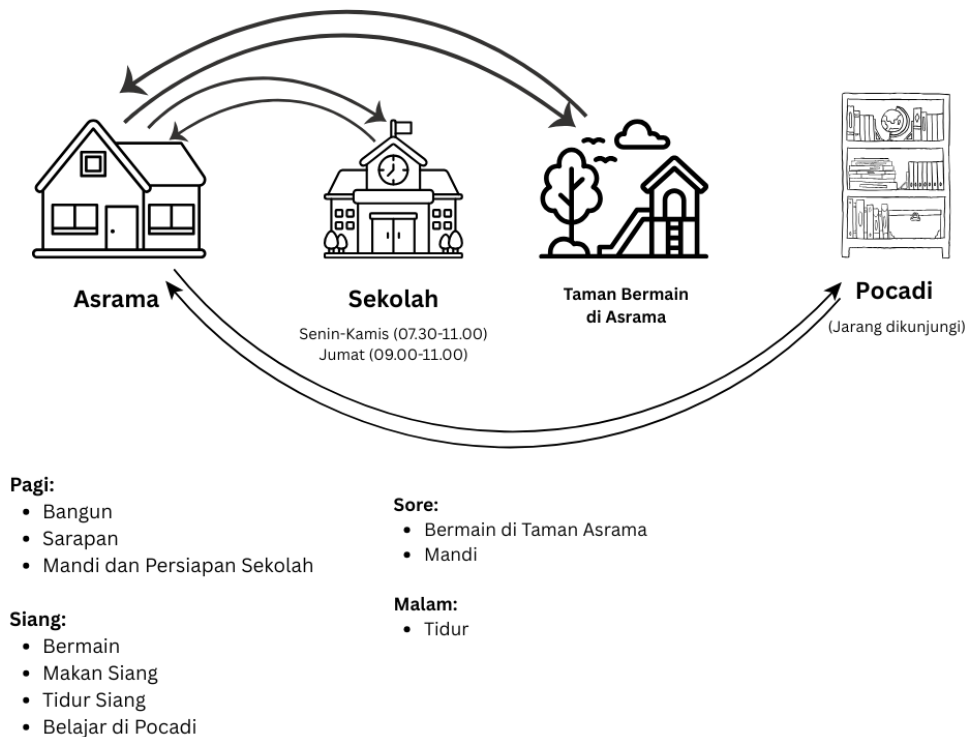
Asrama

Sekolah

Senin-Kamis (07.30-11.00)
Jumat (09.00-11.00)

Taman Bermain di Asrama

Pocadi

(Jarang dikunjungi)

Pagi:
- Bangun
- Sarapan
- Mandi dan Persiapan Sekolah

Siang:
- Bermain
- Makan Siang
- Tidur Siang
- Belajar di Pocadi

Sore:
- Bermain di Taman Asrama
- Mandi

Malam:
- Tidur